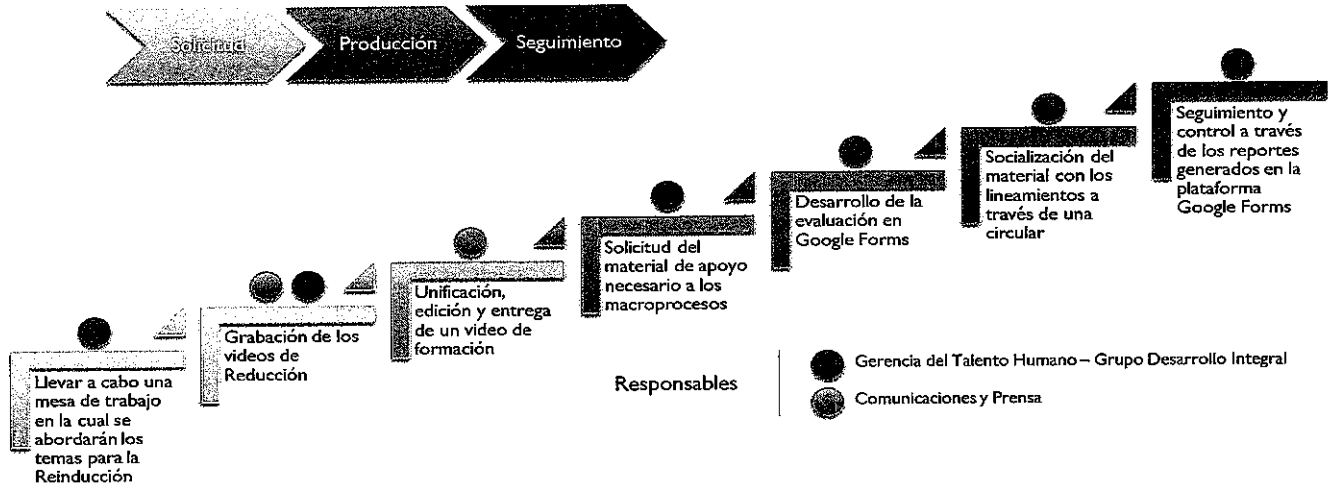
Solicitud

Producción

Seguimiento

Llevar a cabo una mesa de trabajo en la cual se abordarán los temas para la Reinducción

Grabación de los videos de Reducción

Unificación, edición y entrega de un video de formación

Solicitud del material de apoyo necesario a los macroprocesos

Desarrollo de la evaluación en Google Forms

Socialización del material con los lineamientos a través de una circular

Seguimiento y control a través de los reportes generados en la plataforma Google Forms

Responsables

Gerencia del Talento Humano – Grupo Desarrollo Integral

Comunicaciones y Prensa